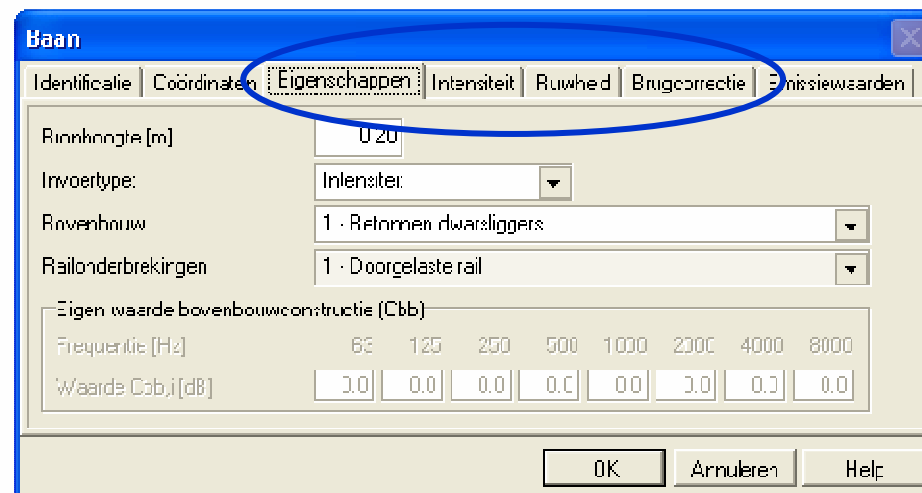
Baan

Identificatie | Coördinaten | Eigenschappen | Intensiteit | Ruwheid | Brugcorrectie | Emissiewaarden

Bronhoogte [m] 0.20

Invoertype: Intensiteit

Bovenbouw 1 - Betonnen dwarsliggers

Railonderbrekingen 1 - Doorgelaste rail

Eigen waarde bovenbouwconstructie (Cbb)

| Frequentie [Hz] | 63 | 125 | 250 | 500 | 1000 | 2000 | 4000 | 8000 |
|---|---|---|---|---|---|---|---|---|
| Waarde Cbb,i [dB] | 0.0 | 0.0 | 0.0 | 0.0 | 0.0 | 0.0 | 0.0 | 0.0 |

OK | Annuleren | Help